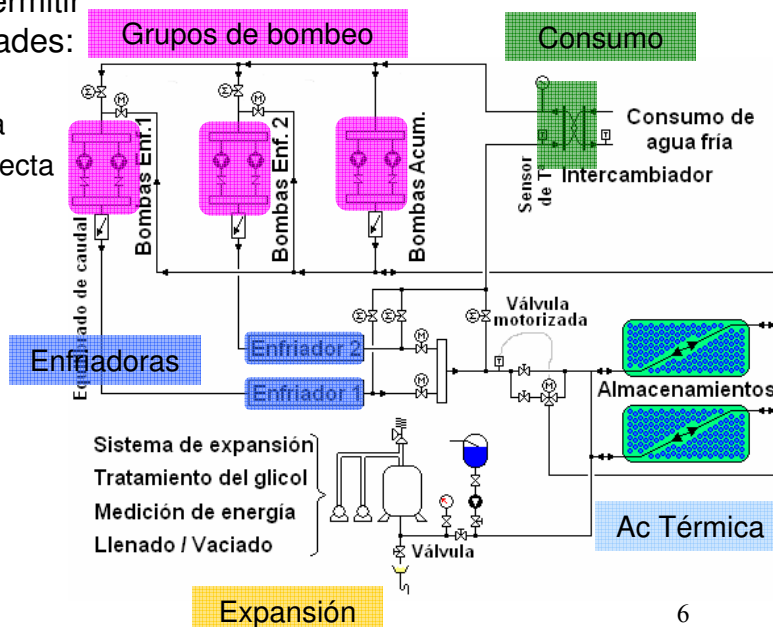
ermitir
ades:

a
ecta

Grupos de bombeo

Consumo

Consumo de agua fría

Intercambiador

Sensor de T

Bombas Enf. 1

Bombas Enf. 2

Bombas Acum.

Equilibrado de caudal

Válvula motorizada

Enfriadoras

Enfriador 2

Enfriador 1

Almacenamientos

Sistema de expansión
Tratamiento del glicol
Medición de energía
Llenado / Vaciado

Válvula

Ac Térmica

Expansión

6